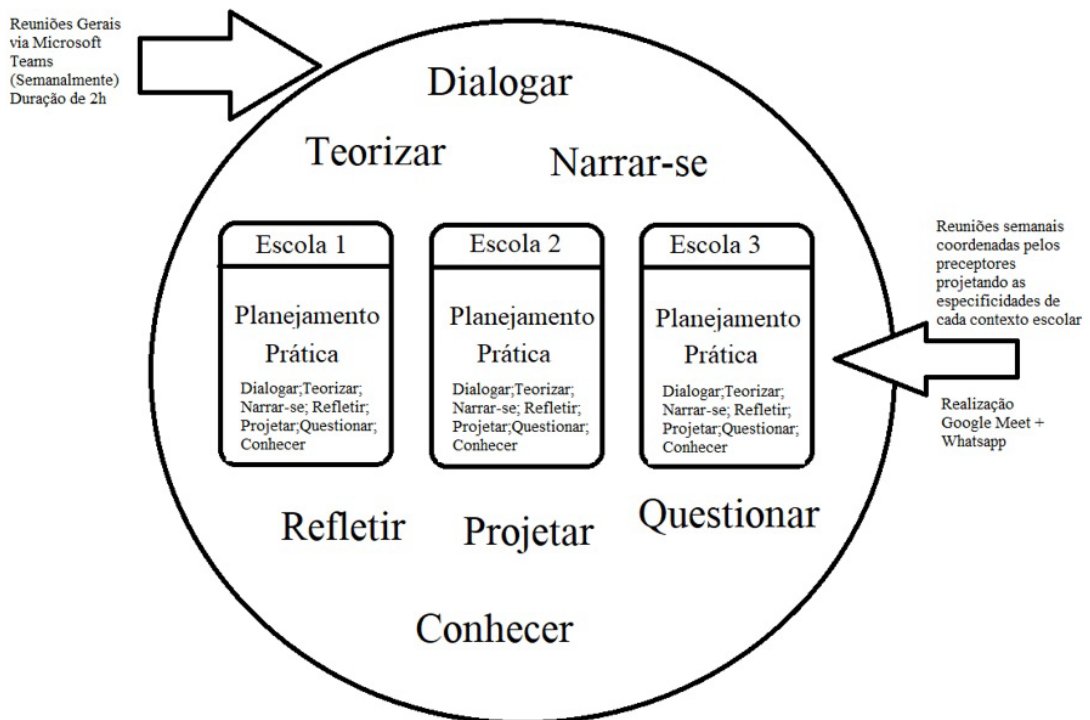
Reuniões Gerais via Microsoft Teams (Semanalmente) Duração de 2h

Dialogar

Teorizar

Narrar-se

Escola 1

Planejamento

Prática

Dialogar;Teorizar; Narrar-se; Refletir; Projetar;Questionar; Conhecer

Escola 2

Planejamento

Prática

Dialogar;Teorizar; Narrar-se; Refletir; Projetar;Questionar; Conhecer

Escola 3

Planejamento

Prática

Dialogar;Teorizar; Narrar-se; Refletir; Projetar;Questionar; Conhecer

Reuniões semanais coordenadas pelos preceptores projetando as especificidades de cada contexto escolar

Realização Google Meet + Whatsapp

Refletir

Projetar

Questionar

Conhecer